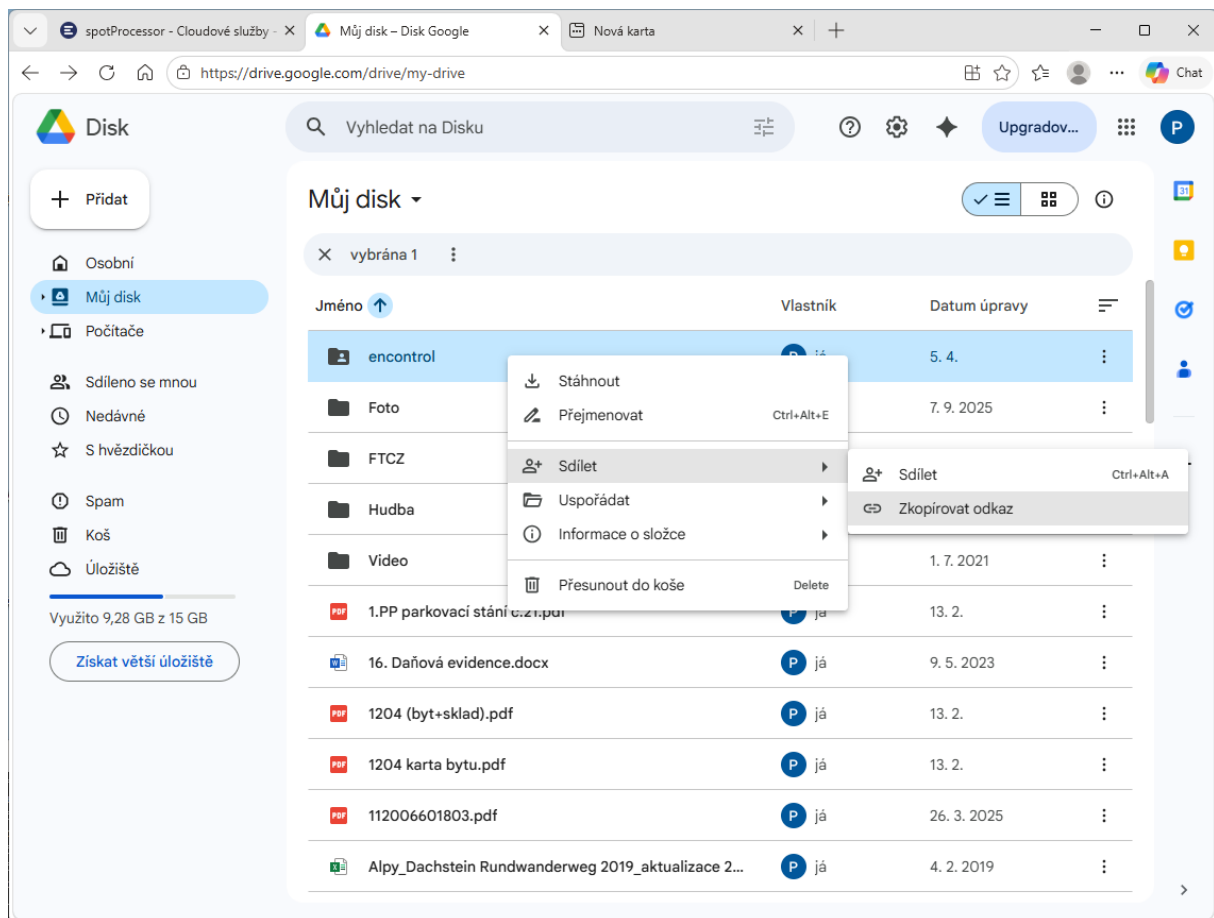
spotProcessor - Cloudové služby ×
Můj disk – Disk Google ×
Nová karta ×
+

https://drive.google.com/drive/my-drive
Chat

Disk
Vyhledat na Disku
Upgradov...
P

Přidat
Osobní
Můj disk
Počítače
Sdíleno se mnou
Nedávné
S hvězdičkou
Spam
Koš
Úložiště
Využito 9,28 GB z 15 GB
Získat větší úložiště

Můj disk
× vybrána 1

| Jméno | Vlastník | Datum úpravy |
|---|---|---|
| encontrol | P já | 5. 4. |
| Foto | | 7. 9. 2025 |
| FTCZ | | |
| Hudba | | |
| Video | | 1. 7. 2021 |
| 1.PP parkovací stání c.21.pdf | P já | 13. 2. |
| 16. Daňová evidence.docx | P já | 9. 5. 2023 |
| 1204 (byt+sklad).pdf | P já | 13. 2. |
| 1204 karta bytu.pdf | P já | 13. 2. |
| 112006601803.pdf | P já | 26. 3. 2025 |
| Alpy_Dachstein Rundwanderweg 2019_aktualizace 2... | P já | 4. 2. 2019 |

Stáhnout
Přejmenovat Ctrl+Alt+E
Sdílet
Uspořádat
Informace o složce
Přesunout do koše Delete

Sdílet Ctrl+Alt+A
Zkopírovat odkaz